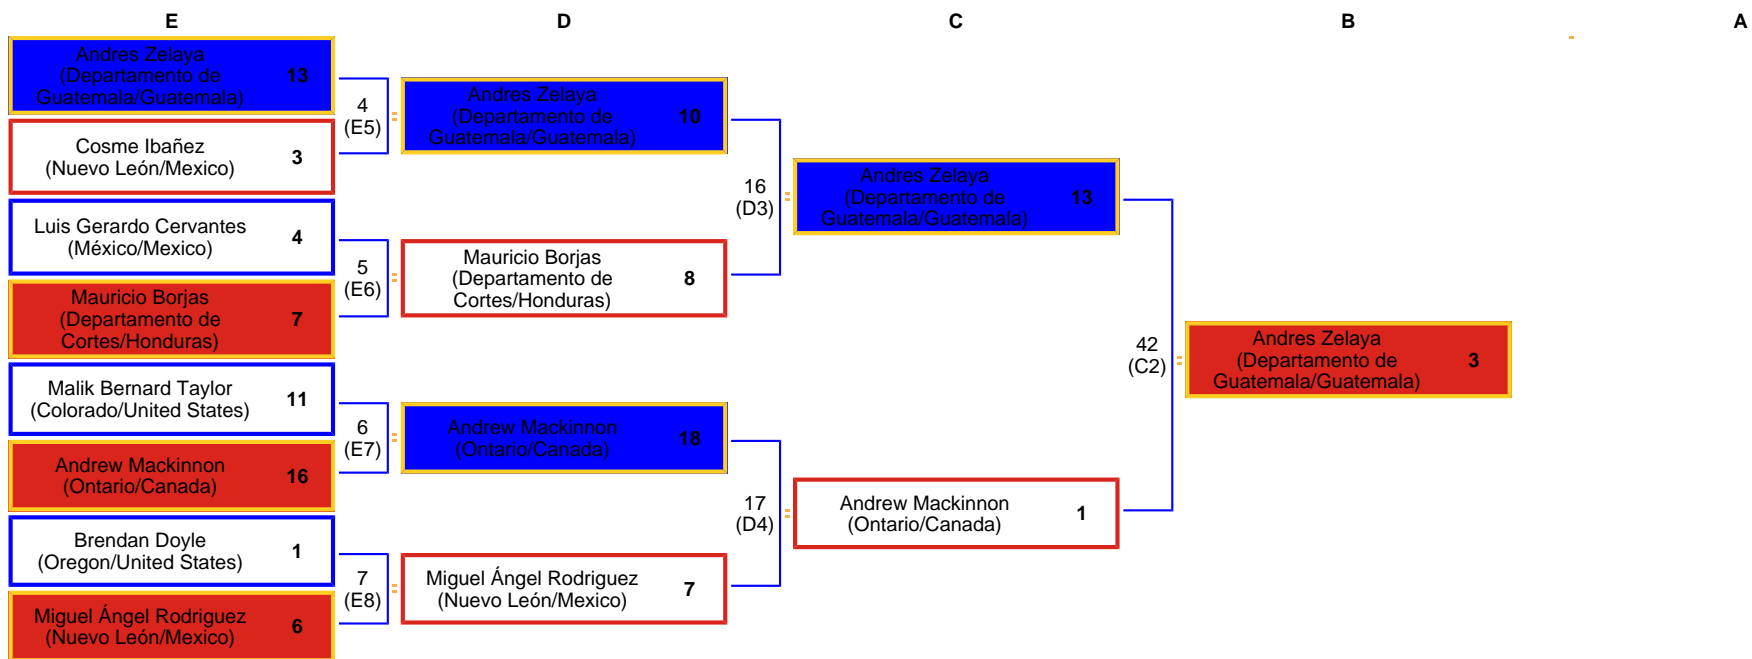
E D C B A

Andres Zelaya (Departamento de Guatemala/Guatemala) 13

Cosme Ibañez (Nuevo León/Mexico) 3

Luis Gerardo Cervantes (México/Mexico) 4

Mauricio Borjas (Departamento de Cortes/Honduras) 7

Malik Bernard Taylor (Colorado/United States) 11

Andrew Mackinnon (Ontario/Canada) 16

Brendan Doyle (Oregon/United States) 1

Miguel Ángel Rodriguez (Nuevo León/Mexico) 6

4 (E5)

5 (E6)

6 (E7)

7 (E8)

Andres Zelaya (Departamento de Guatemala/Guatemala) 10

Mauricio Borjas (Departamento de Cortes/Honduras) 8

Andrew Mackinnon (Ontario/Canada) 18

Miguel Ángel Rodriguez (Nuevo León/Mexico) 7

16 (D3)

17 (D4)

Andres Zelaya (Departamento de Guatemala/Guatemala) 13

Andrew Mackinnon (Ontario/Canada) 1

42 (C2)

Andres Zelaya (Departamento de Guatemala/Guatemala) 3